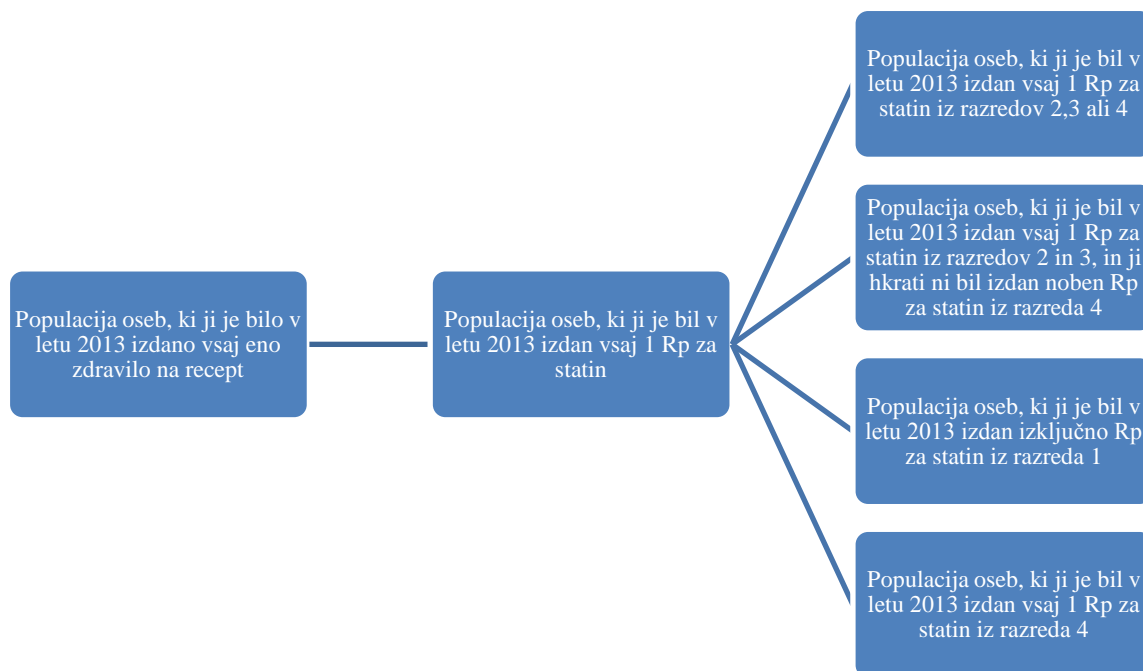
Populacija oseb, ki ji je bilo v letu 2013 izdano vsaj eno zdravilo na recept

Populacija oseb, ki ji je bil v letu 2013 izdan vsaj 1 Rp za statin

Populacija oseb, ki ji je bil v letu 2013 izdan vsaj 1 Rp za statin iz razredov 2,3 ali 4

Populacija oseb, ki ji je bil v letu 2013 izdan vsaj 1 Rp za statin iz razredov 2 in 3, in ji hkrati ni bil izdan noben Rp za statin iz razreda 4

Populacija oseb, ki ji je bil v letu 2013 izdan izključno Rp za statin iz razreda 1

Populacija oseb, ki ji je bil v letu 2013 izdan vsaj 1 Rp za statin iz razreda 4